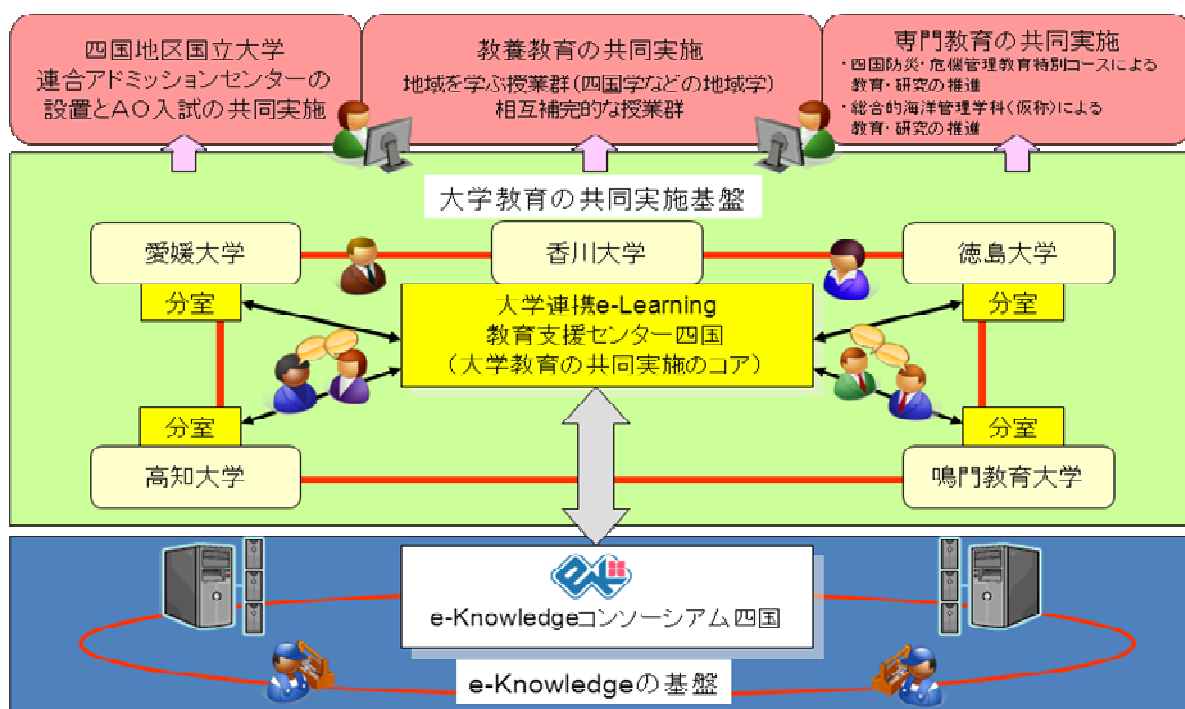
四国地区国立大学
連合アドミッションセンターの
設置とAO入試の共同実施

教養教育の共同実施
地域を学ぶ授業群(四国学などの地域学)
相互補完的な授業群

専門教育の共同実施
・四国防災・危機管理教育特別コースによる教育・研究の推進
・総合的海洋管理学科(仮称)による教育・研究の推進

大学教育の共同実施基盤

愛媛大学

香川大学

徳島大学

分室

分室

大学連携e-Learning
教育支援センター四国
(大学教育の共同実施のコア)

分室

分室

高知大学

鳴門教育大学

e-Knowledgeコンソーシアム四国

e-Knowledgeの基盤